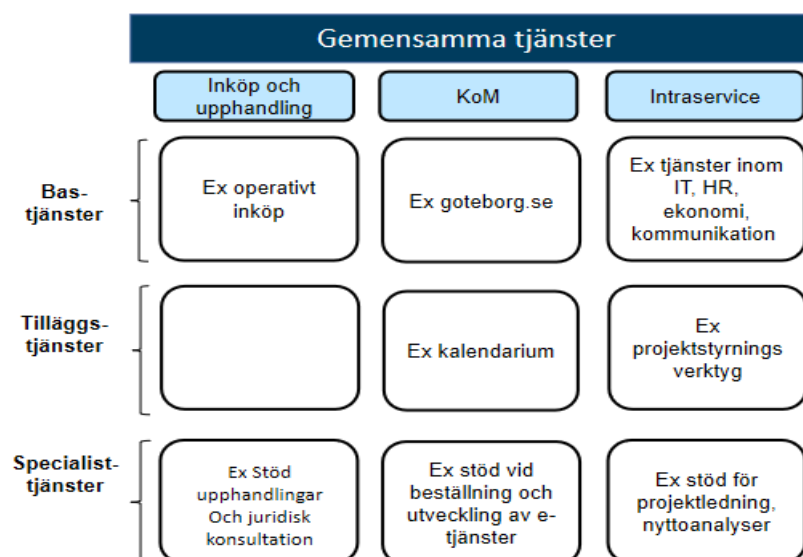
Gemensamma tjänster

| | Inköp och upphandling | KoM | Intraservice |
|---|---|---|---|
| Bas-tjänster | Ex operativt inköp | Ex goteborg.se | Ex tjänster inom IT, HR, ekonomi, kommunikation |
| Tilläggs-tjänster | | Ex kalendarium | Ex projektstyrnings verktyg |
| Specialist-tjänster | Ex Stöd upphandlingar Och juridisk konsultation | Ex stöd vid beställning och utveckling av e-tjänster | Ex stöd för projektledning, nyttoanalyser |